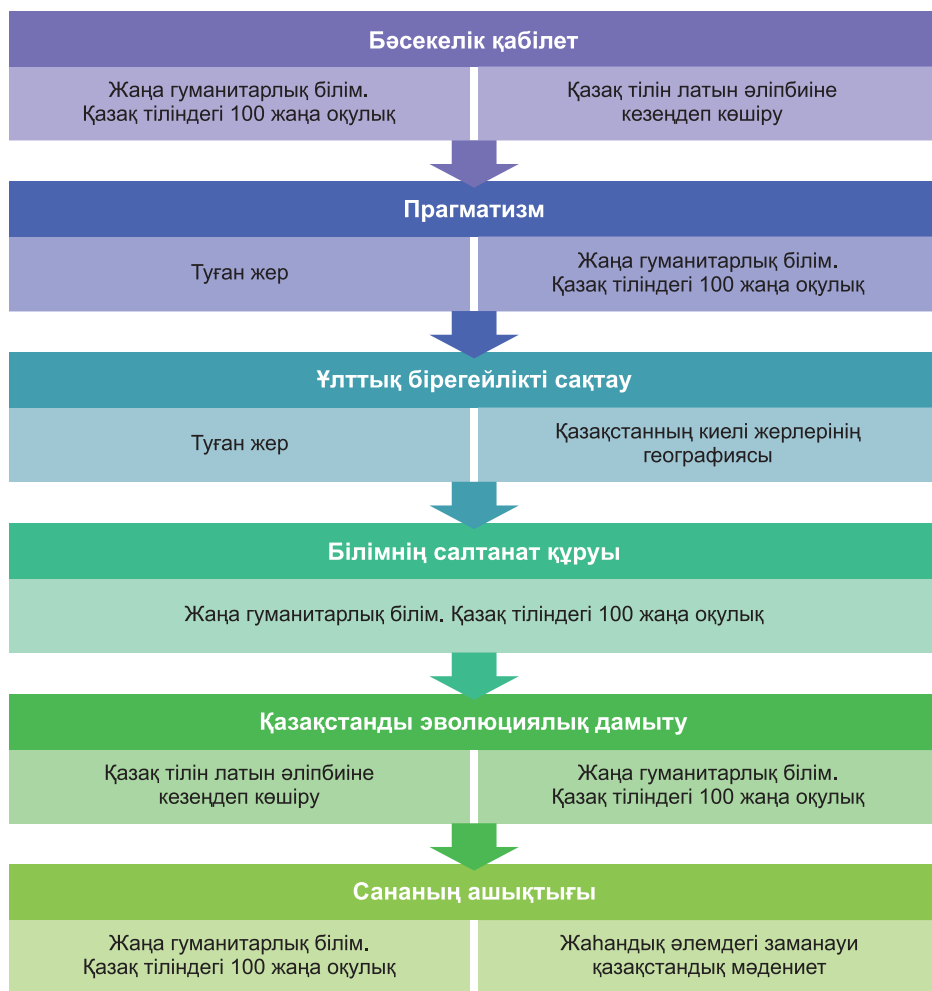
Бәсекелік қабілет

Жаңа гуманитарлық білім. Қазақ тіліндегі 100 жаңа оқулық

Қазақ тілін латын әліпбиіне кезеңдеп көшіру

Прагматизм

Туған жер

Жаңа гуманитарлық білім. Қазақ тіліндегі 100 жаңа оқулық

Ұлттық бірегейлікті сақтау

Туған жер

Қазақстанның киелі жерлерінің географиясы

Білімнің салтанат құруы

Жаңа гуманитарлық білім. Қазақ тіліндегі 100 жаңа оқулық

Қазақстанды эволюциялық дамыту

Қазақ тілін латын әліпбиіне кезеңдеп көшіру

Жаңа гуманитарлық білім. Қазақ тіліндегі 100 жаңа оқулық

Сананың ашықтығы

Жаңа гуманитарлық білім. Қазақ тіліндегі 100 жаңа оқулық

Жаһандық әлемдегі заманауи қазақстандық мәдениет